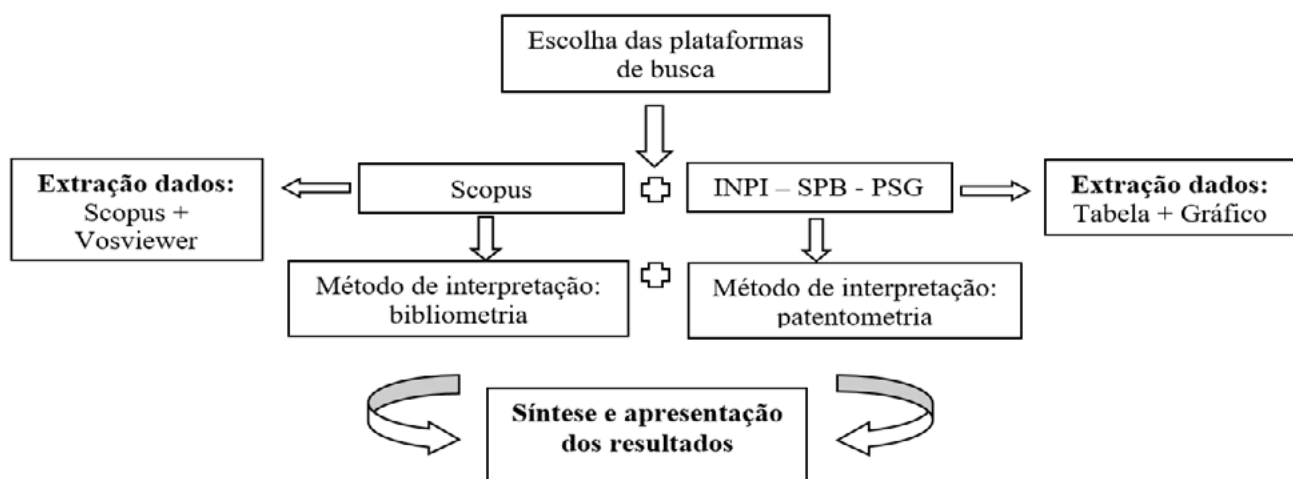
Escolha das plataformas de busca

Extração dados:
Scopus + Vosviewer

Scopus

INPI – SPB - PSG

Extração dados:
Tabela + Gráfico

Método de interpretação: bibliometria

Método de interpretação: patentometria

Síntese e apresentação dos resultados